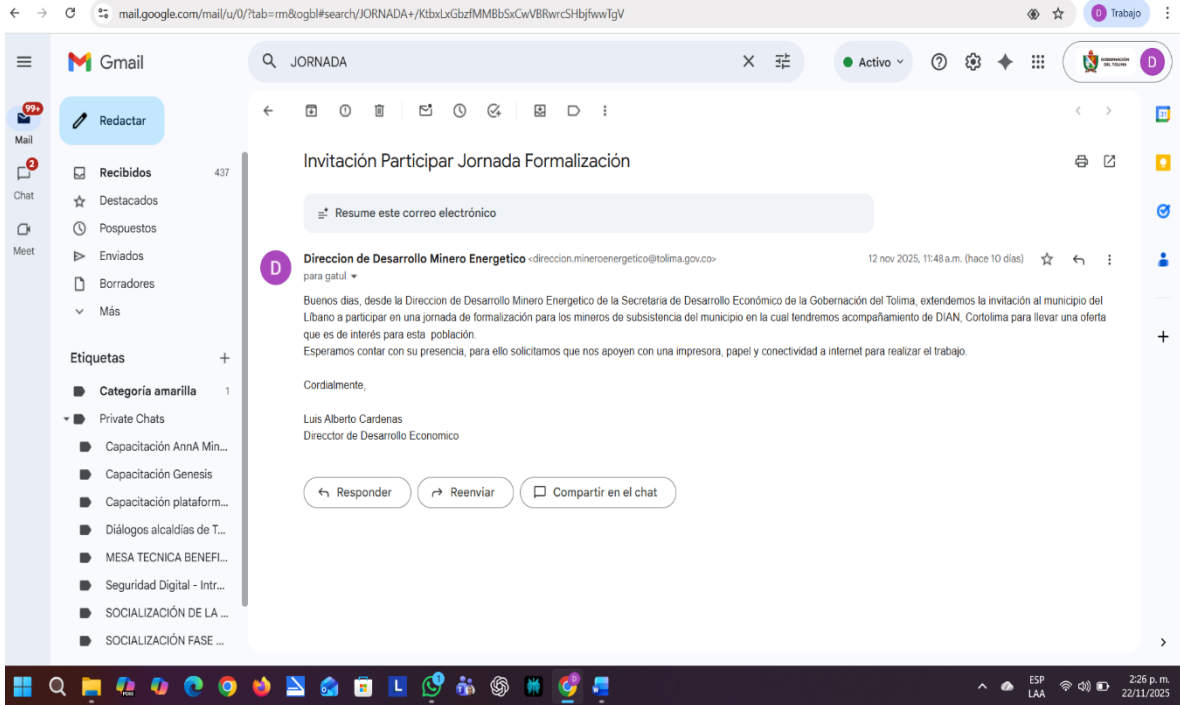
mail.google.com/mail/u/0/?tab=rm&ogbl#search/JORNADA+/KtbxLxGbzfMMBbSxCwVBRwrcSHbjfwwTgV

D Trabajo

Gmail

JORNADA

Activo

GOBERNACIÓN DEL TOLIMA

D

99+
Mail

2
Chat

Meet

Redactar

Recibidos 437
Destacados
Pospuestos
Enviados
Borradores
Más

Etiquetas +

Categoría amarilla 1
Private Chats
Capacitación AnnA Min...
Capacitación Genesis
Capacitación platform...
Diálogos alcaldías de T...
MESA TECNICA BENEFI...
Seguridad Digital - Intr...
SOCIALIZACIÓN DE LA ...
SOCIALIZACIÓN FASE ...

Invitación Participar Jornada Formalización

Resume este correo electrónico

Direccion de Desarrollo Minero Energetico <direccion.mineroenergetico@tolima.gov.co>
para gatul

12 nov 2025, 11:48 a.m. (hace 10 días)

Buenos dias, desde la Direccion de Desarrollo Minero Energetico de la Secretaria de Desarrollo Económico de la Gobernación del Tolima, extendemos la invitación al municipio del Líbano a participar en una jornada de formalización para los mineros de subsistencia del municipio en la cual tendremos acompañamiento de DIAN, Cortolima para llevar una oferta que es de interés para esta población.
Esperamos contar con su presencia, para ello solicitamos que nos apoyen con una impresora, papel y conectividad a internet para realizar el trabajo.

Cordialmente,

Luis Alberto Cardenas
Direcctor de Desarrollo Economico

Responder
Reenviar
Compartir en el chat

ESP LAA
2:26 p. m.
22/11/2025